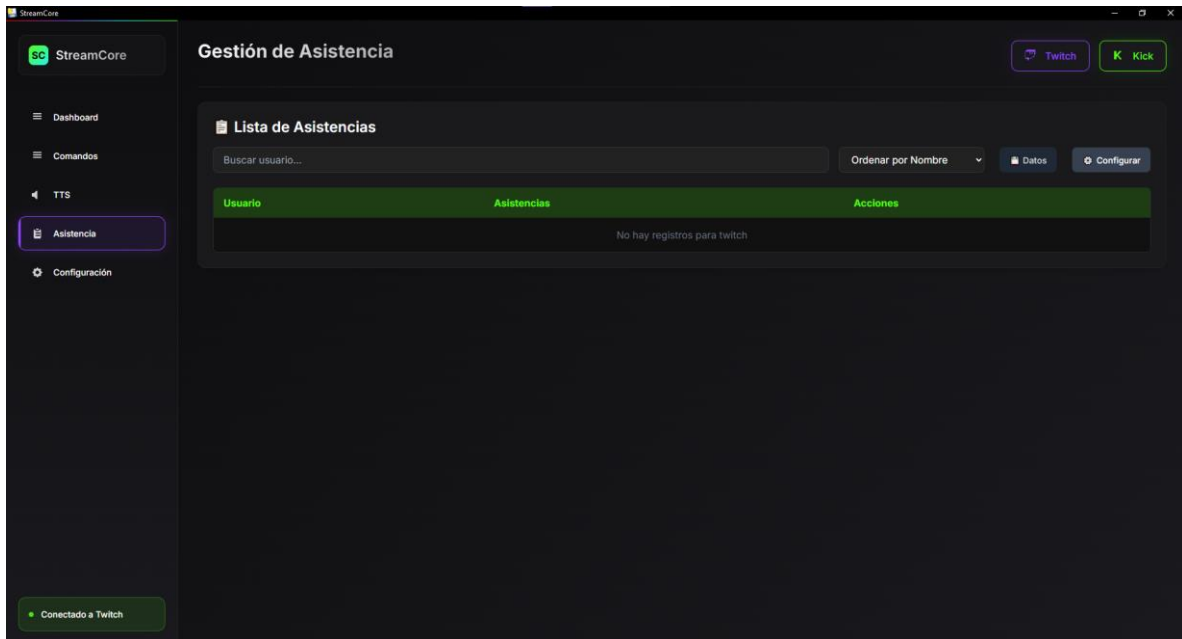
StreamCore

SC StreamCore

Dashboard

Comandos

TTS

Asistencia

Configuración

Conectado a Twitch

Gestión de Asistencia

Twitch

K Kick

Lista de Asistencias

Buscar usuario...

Ordenar por Nombre

Datos

Configurar

| Usuario | Asistencias | Acciones |
|---|---|---|
| No hay registros para twitch | | |